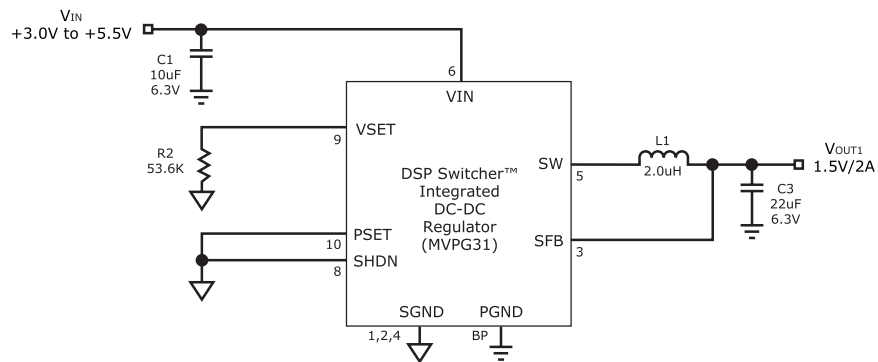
$V_{IN}$
+3.0V to +5.5V

C1
10uF
6.3V

6
VIN

9
VSET

R2
53.6K

DSP Switcher™
Integrated
DC-DC
Regulator
(MVPG31)

SW
5

L1
2.0uH

$V_{OUT1}$
1.5V/2A

C3
22uF
6.3V

10
PSET
8
SHDN

SFB
3

SGND
PGND
1,2,4
BP